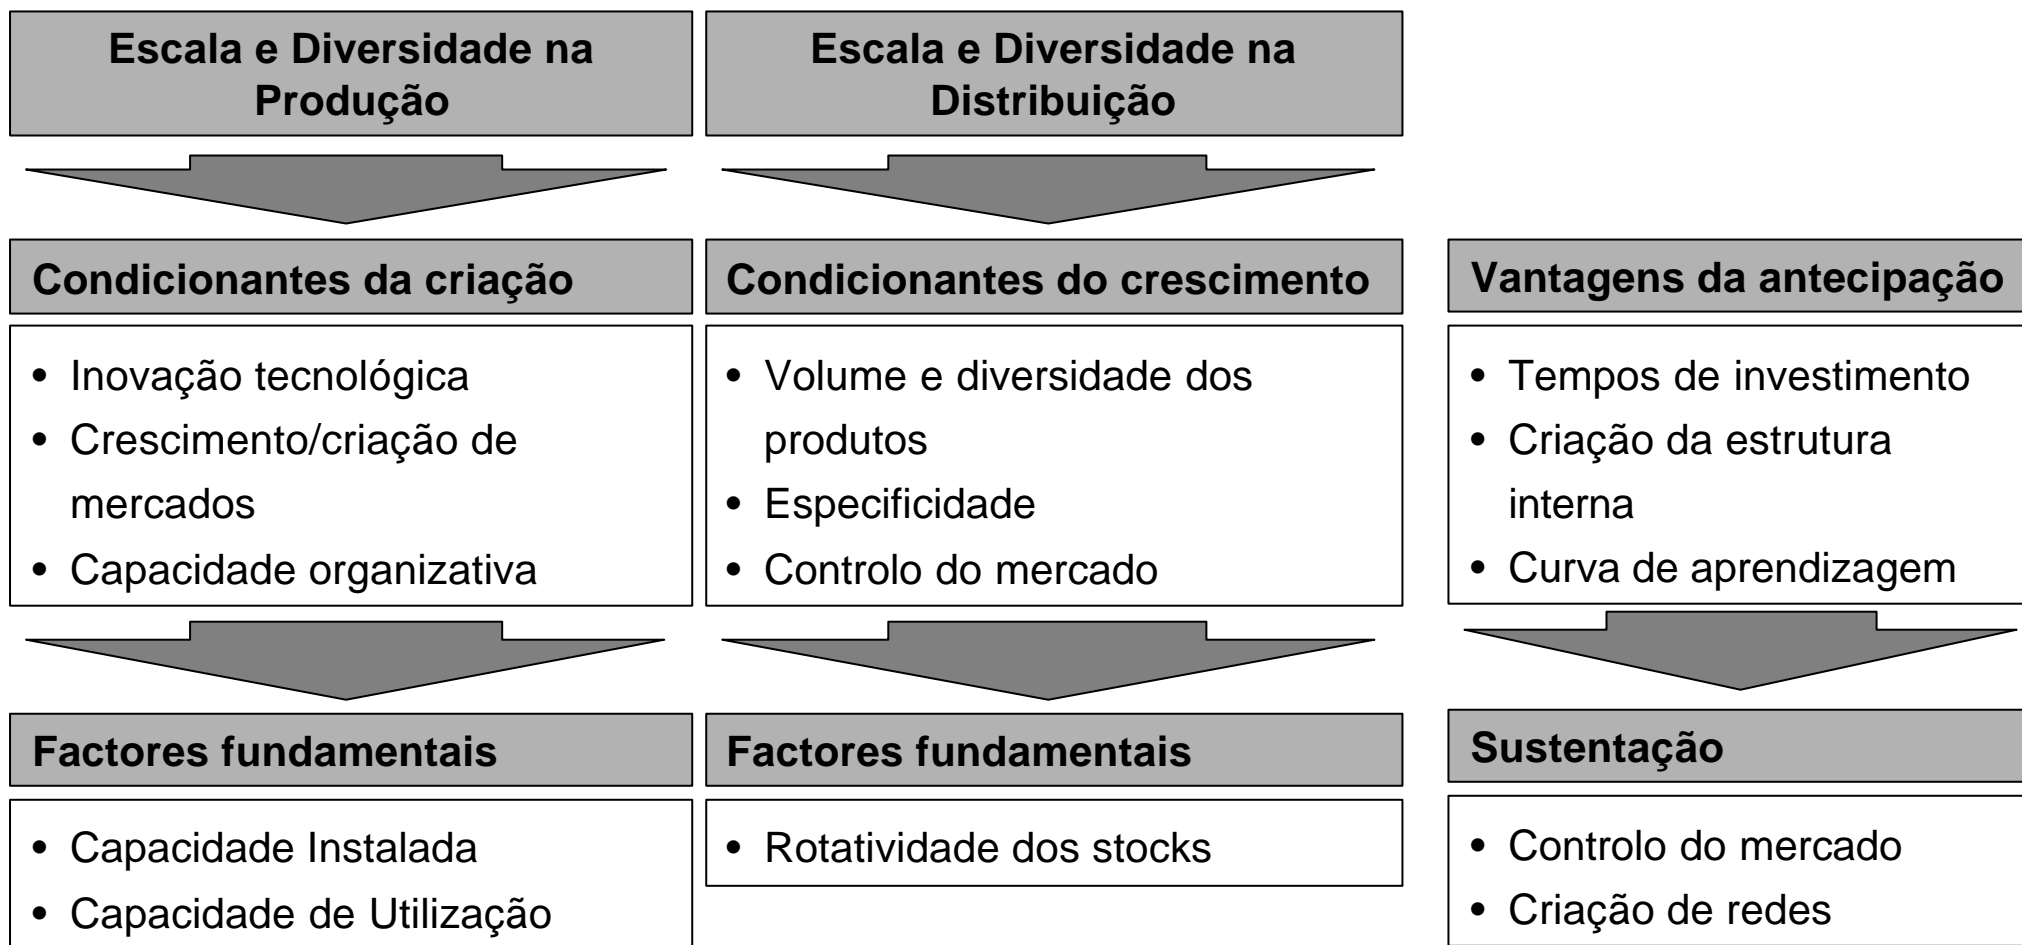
Escala e Diversidade na Produção

Condicionantes da criação

- Inovação tecnológica
- Crescimento/criação de mercados
- Capacidade organizativa

Factores fundamentais

- Capacidade Instalada
- Capacidade de Utilização

Escala e Diversidade na Distribuição

Condicionantes do crescimento

- Volume e diversidade dos produtos
- Especificidade
- Controlo do mercado

Factores fundamentais

- Rotatividade dos stocks

Vantagens da antecipação

- Tempos de investimento
- Criação da estrutura interna
- Curva de aprendizagem

Sustentação

- Controlo do mercado
- Criação de redes